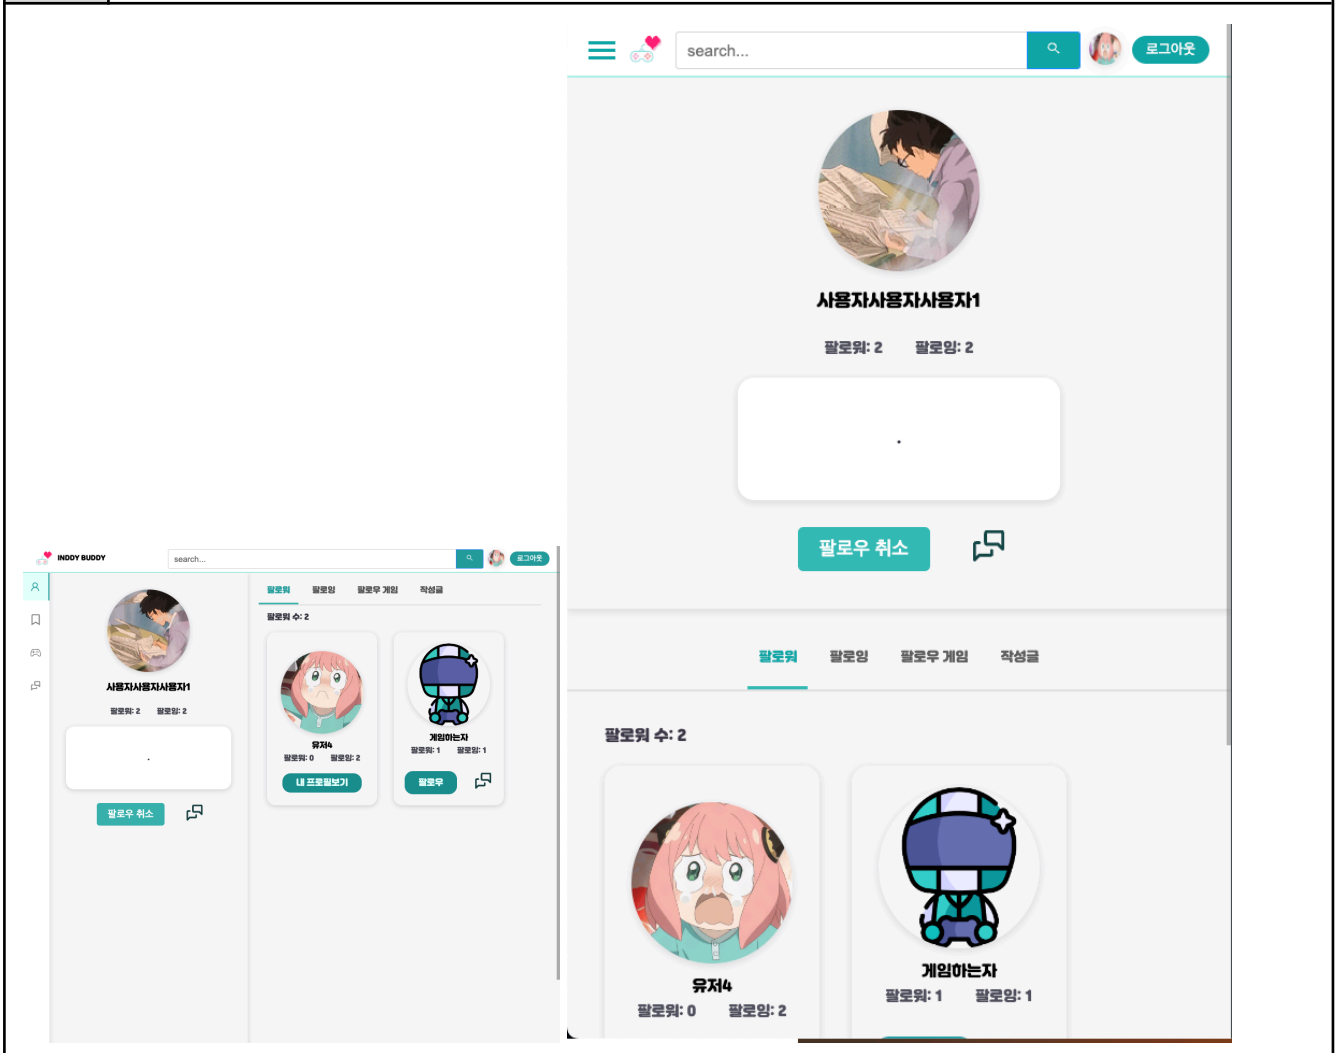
INDDY BUDDY

search...

로그아웃

사용자사용자사용자1

팔로워: 2 팔로잉: 2

.

팔로우 취소

팔로워 팔로잉 팔로우 게임 작성글

팔로워 수: 2

유저4

팔로워: 0 팔로잉: 2

내 프로필보기

게임하는자

팔로워: 1 팔로잉: 1

팔로우

search...

로그아웃

사용자사용자사용자1

팔로워: 2 팔로잉: 2

.

팔로우 취소

팔로워 팔로잉 팔로우 게임 작성글

팔로워 수: 2

유저4

팔로워: 0 팔로잉: 2

게임하는자

팔로워: 1 팔로잉: 1